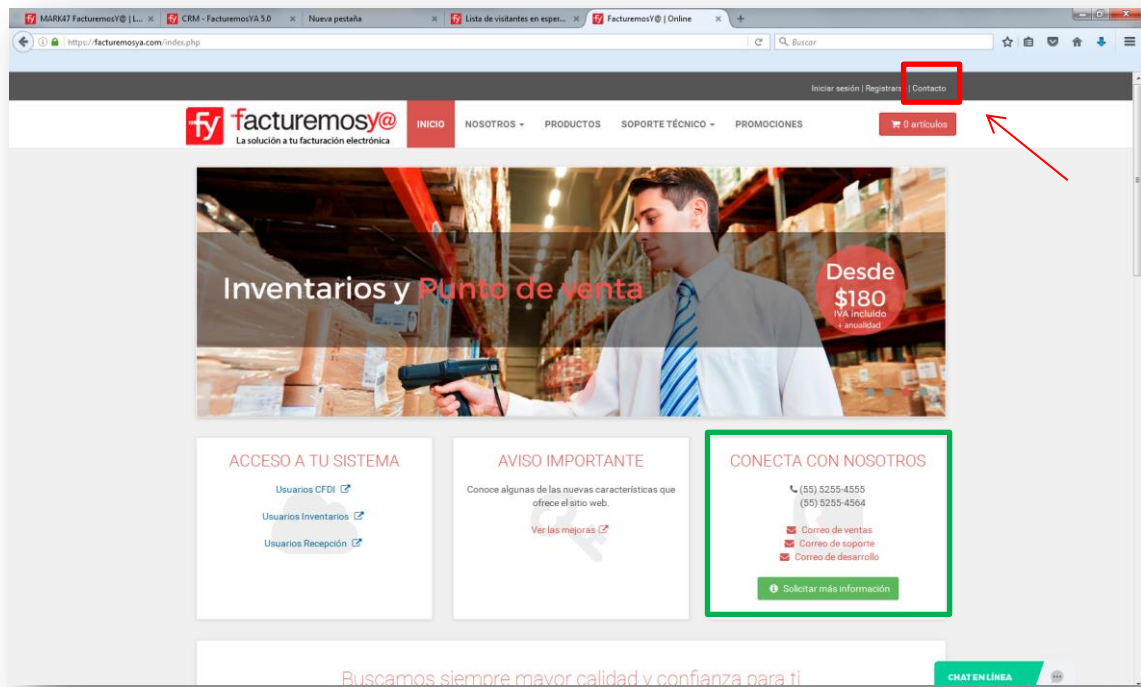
MARK47 FacturemosY@ | L... × CRM - FacturemosYA 5.0 × Nueva pestaña × Lista de visitantes en esper... × FacturemosY@ | Online ×

https://facturemosya.com/index.php

Buscar

Iniciar sesión | Registrarse | Contacto

fy facturemosy@
La solución a tu facturación electrónica

INICIO NOSOTROS PRODUCTOS SOPORTE TÉCNICO PROMOCIONES

0 artículos

Inventarios y Punto de venta

Desde $180 IVA incluido + anualidad

ACCESO A TU SISTEMA

Usuarios CFDI

Usuarios Inventarios

Usuarios Recepción

AVISO IMPORTANTE

Conoce algunas de las nuevas características que ofrece el sitio web.

Ver las mejoras

CONECTA CON NOSOTROS

(55) 5255-4555
(55) 5255-4564

Correo de ventas
Correo de soporte
Correo de desarrollo

Solicitar más información

Buscamos siempre mayor calidad y confianza para ti

CHAT EN LÍNEA